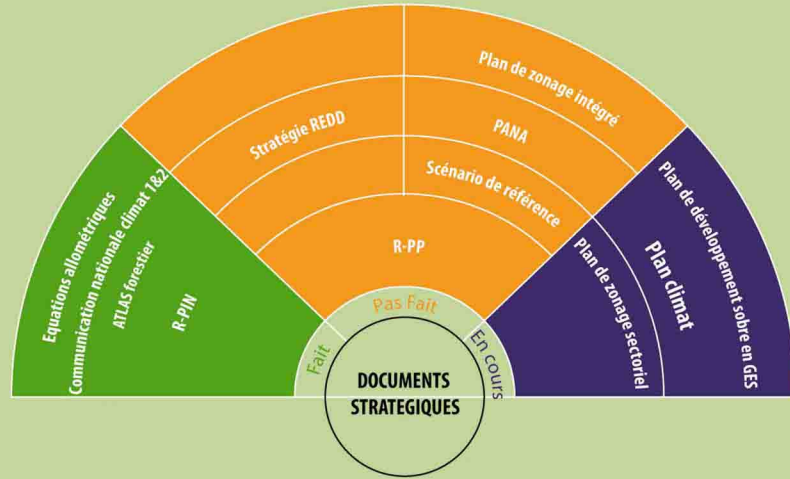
Equations allométriques
Communication nationale climat 1&2
ATLAS forestier
R-PIN

Stratégie REDD
Plan de zonage intégré
PANA
Scénario de référence
R-PP

Plan de développement sobre en GES
Plan climat
Plan de zonage sectoriel

Fait
Pas Fait
En cours

DOCUMENTS STRATEGIQUES